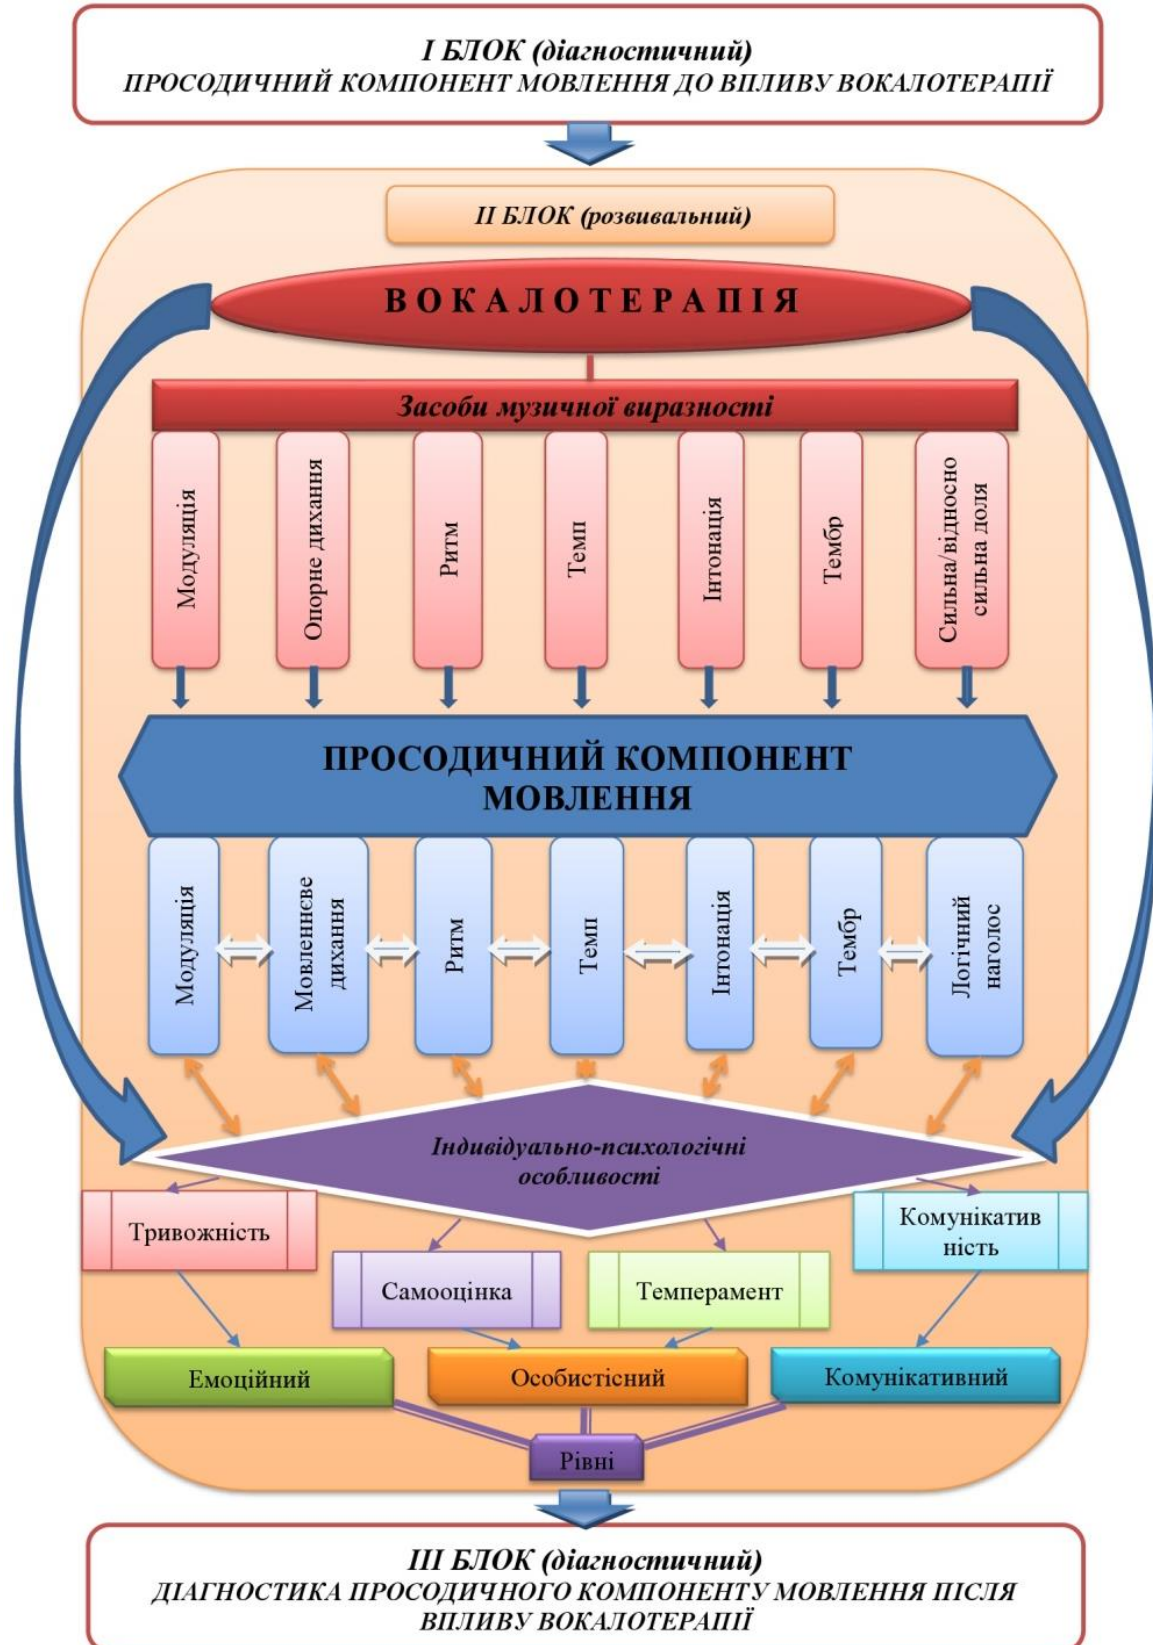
I БЛОК (діагностичний)
ПРОСОДИЧНИЙ КОМПОНЕНТ МОВЛЕННЯ ДО ВПЛИВУ ВОКАЛОТЕРАПІЇ

II БЛОК (розвивальний)

ВОКАЛОТЕРАПІЯ

Засоби музичної виразності

Модуляція

Опорне дихання

Ритм

Темп

Інтонація

Тембр

Сильна/відносно сильна доля

ПРОСОДИЧНИЙ КОМПОНЕНТ МОВЛЕННЯ

Модуляція

Мовленнєве дихання

Ритм

Темп

Інтонація

Тембр

Логічний наголос

Індивідуально-психологічні особливості

Тривожність

Комунікативність

Самооцінка

Темперамент

Емоційний

Особистісний

Комунікативний

Рівні

III БЛОК (діагностичний)
ДІАГНОСТИКА ПРОСОДИЧНОГО КОМПОНЕНТУ МОВЛЕННЯ ПІСЛЯ ВПЛИВУ ВОКАЛОТЕРАПІЇ